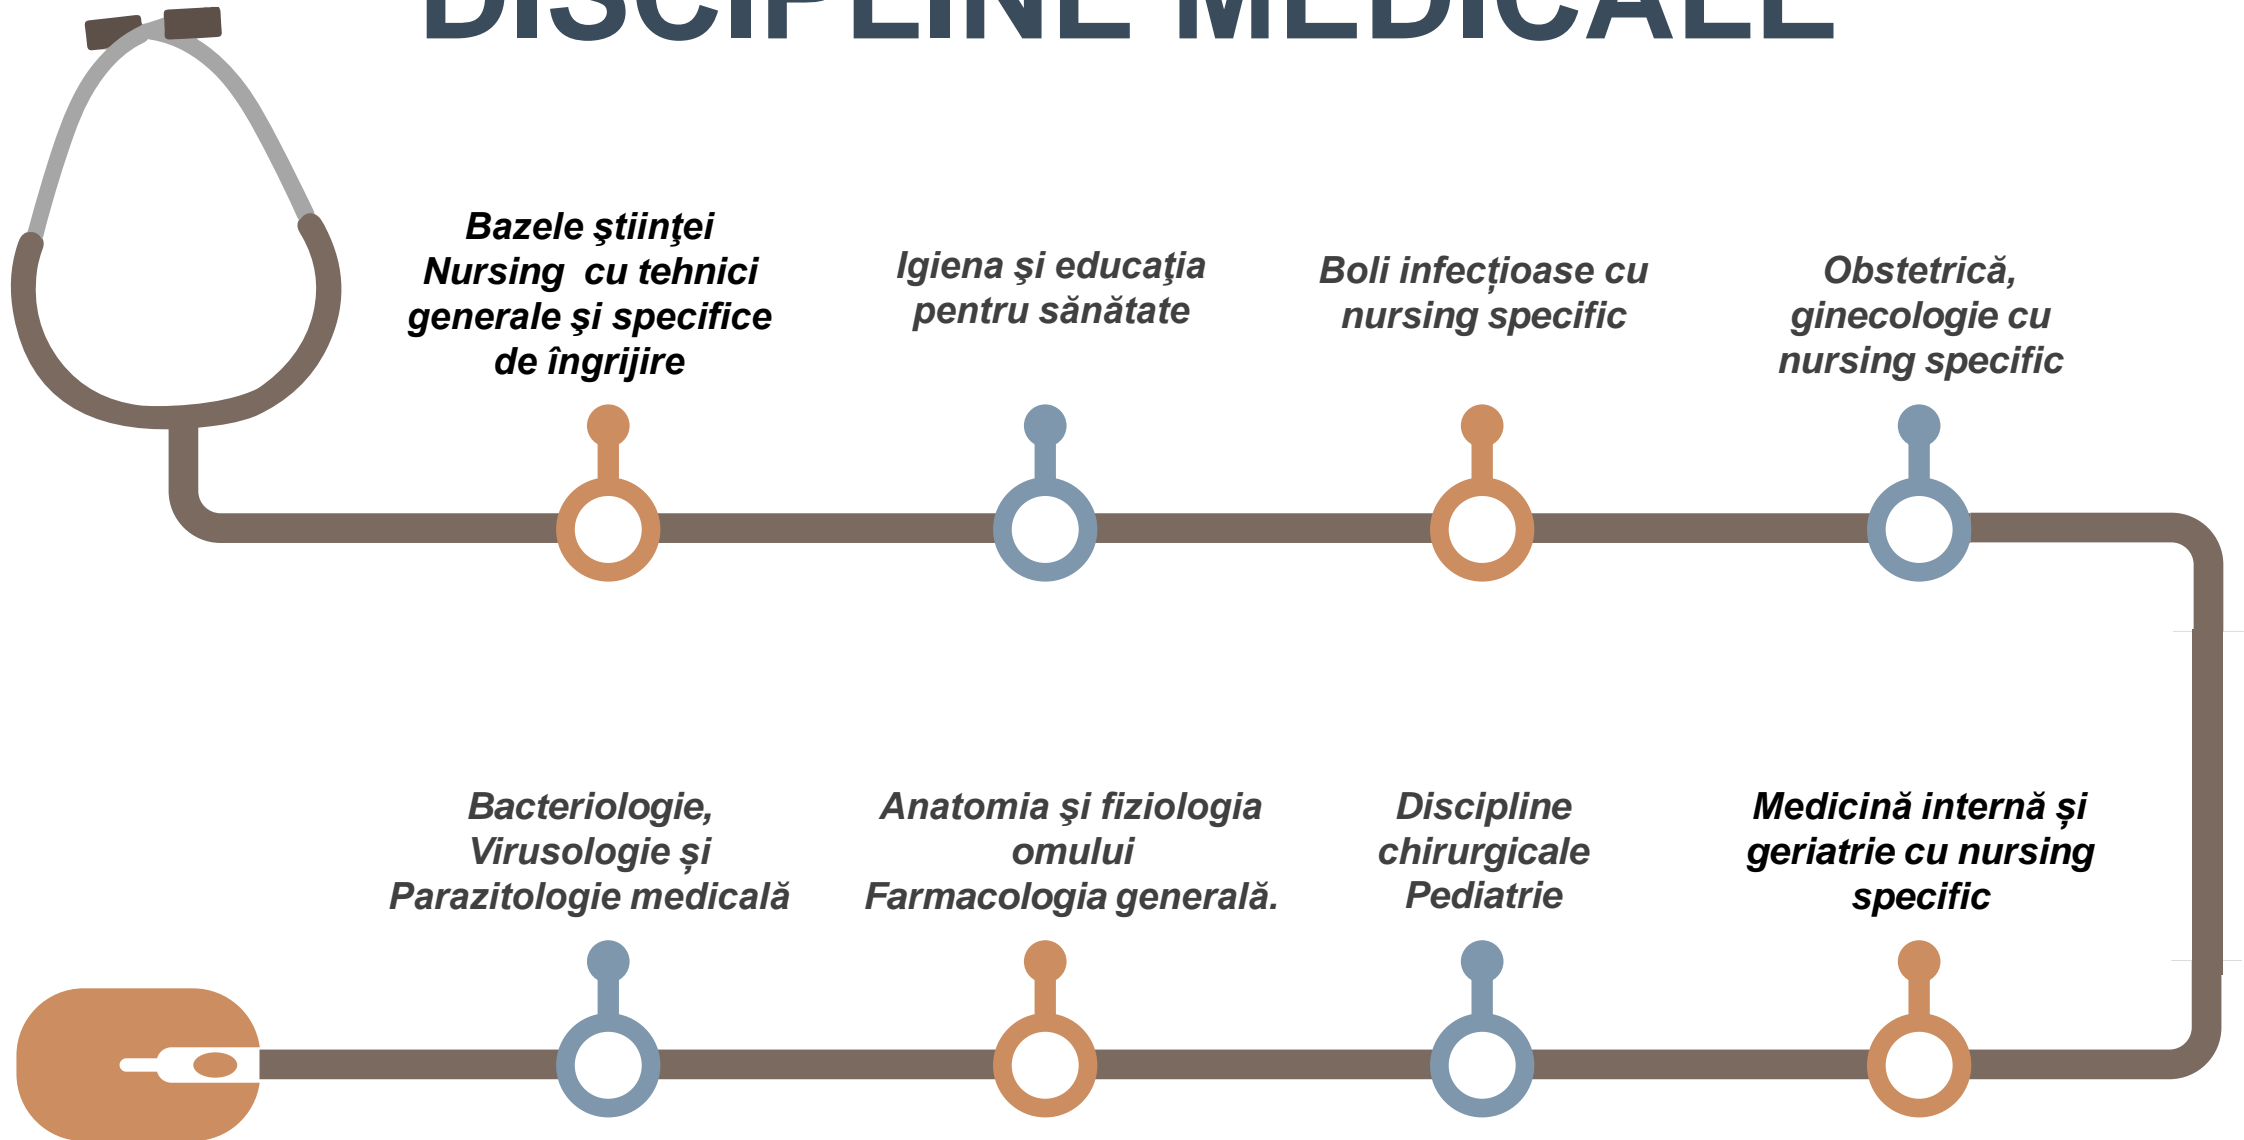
DISCIPLINE MEDICALE

Bazele ştiinţei Nursing cu tehnici generale şi specifice de îngrijire

Igiena şi educaţia pentru sănătate

Boli infecțioase cu nursing specific

Obstetrică, ginecologie cu nursing specific

Bacteriologie, Virusologie şi Parazitologie medicală

Anatomia şi fiziologia omului Farmacologia generală.

Discipline chirurgicale Pediatrie

Medicină internă și geriatrie cu nursing specific